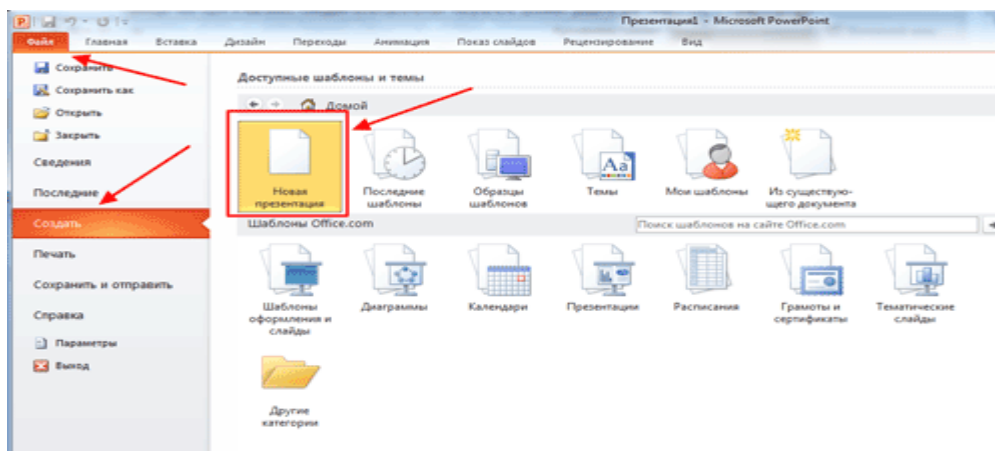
Презентация1 - Microsoft PowerPoint

Файл Главная Вставка Дизайн Переходы Анимация Показ слайдов Рецензирование Вид

Сохранить
Сохранить как
Открыть
Закрыть
Сведения
Последние
Создать
Печать
Сохранить и отправить
Справка
Параметры
Выход

Доступные шаблоны и темы

Домой

Новая презентация
Последние шаблоны
Образцы шаблонов
Темы
Мои шаблоны
Из существующего документа

Шаблоны Office.com
Поиск шаблонов на сайте Office.com

Шаблоны оформления и слайды
Диаграммы
Календари
Презентации
Расписания
Грамоты и сертификаты
Тематические слайды
Другие категории